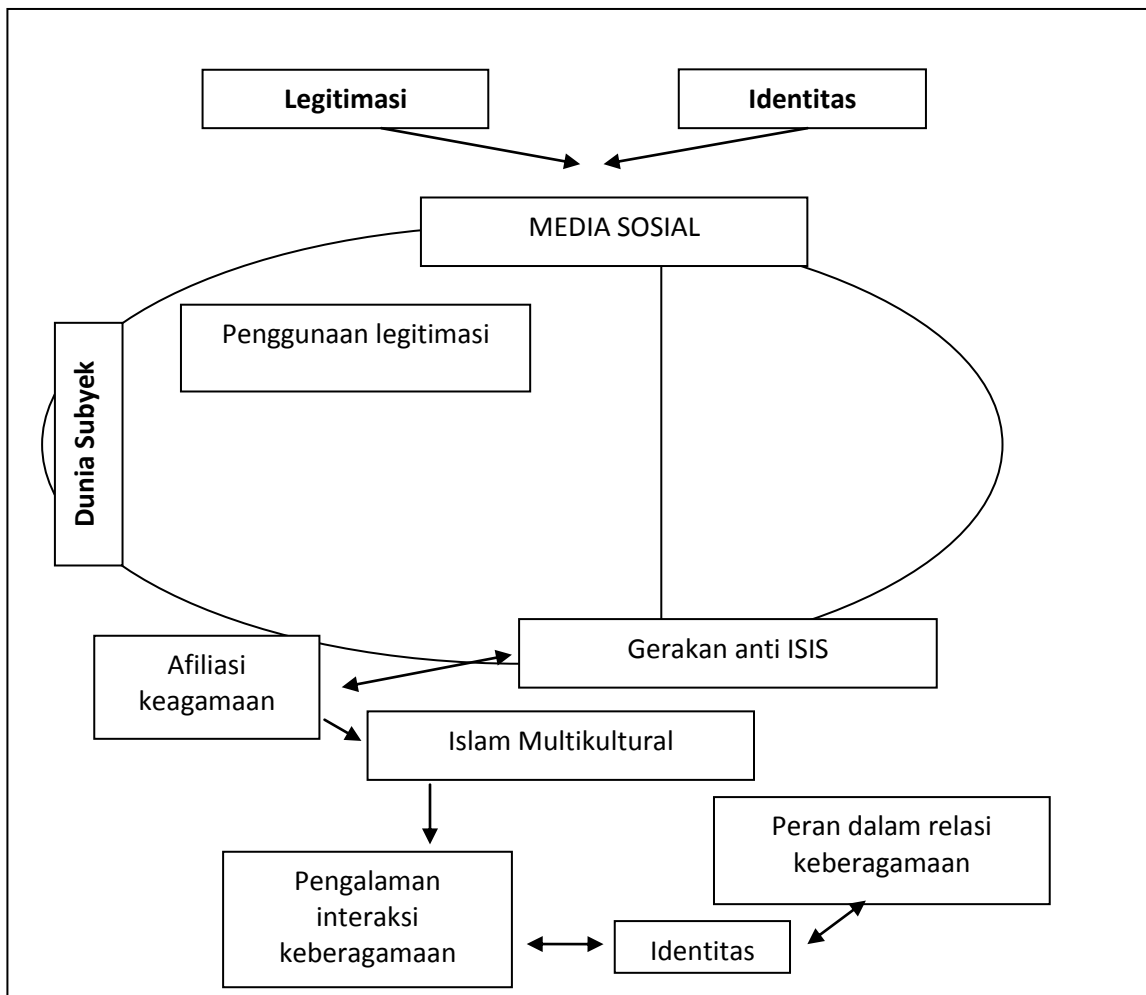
Legitimasi

Identitas

MEDIA SOSIAL

Penggunaan legitimasi

Dunia Subyek

Gerakan anti ISIS

Afiliasi keagamaan

Islam Multikultural

Peran dalam relasi keberagamaan

Pengalaman interaksi keberagamaan

Identitas